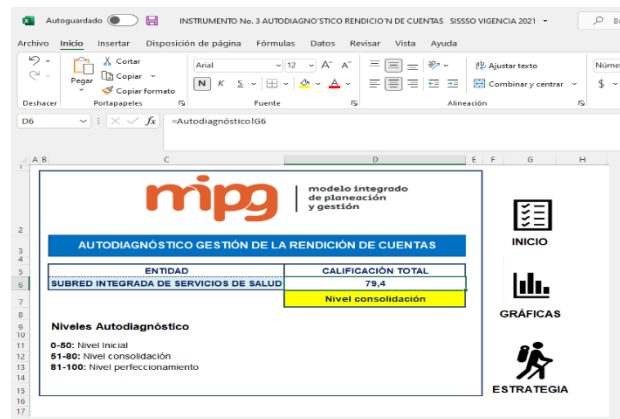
Autoguardado INSTRUMENTO No. 3 AUTODIAGNO'STICO RENDICIO'N DE CUENTAS SISSSO VIGENCIA 2021

Archivo Inicio Insertar Disposición de página Fórmulas Datos Revisar Vista Ayuda

Deshacer Pegar Cortar Copiar Copiar formato Portapapeles Arial 12 A A N K S Fuente Ajustar texto Combinar y centrar Alineación Núme $

D6 fx =Autodiagnóstico!G6

A B C D E F G H

mipg modelo integrado de planeación y gestión

AUTODIAGNÓSTICO GESTIÓN DE LA RENDICIÓN DE CUENTAS

| ENTIDAD | CALIFICACIÓN TOTAL |
|---|---|
| SUBRED INTEGRADA DE SERVICIOS DE SALUD | 79,4 |
| | Nivel consolidación |

Niveles Autodiagnóstico

0-50: Nivel Inicial
51-80: Nivel consolidación
81-100: Nivel perfeccionamiento

INICIO

GRÁFICAS

ESTRATEGIA

2 3 4 5 6 7 8 9 10 11 12 13 14 15 16 17